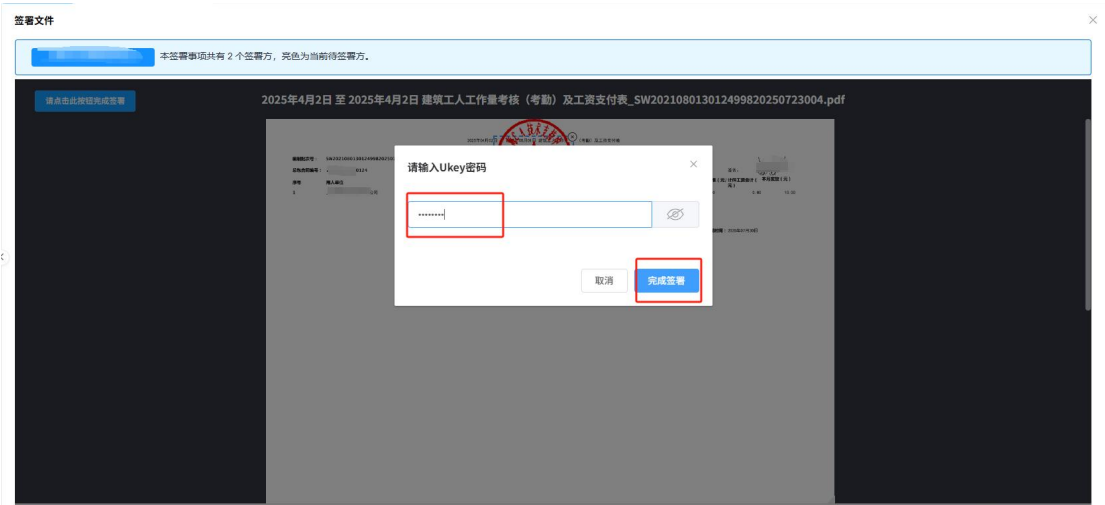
签署文件

本签署事项共有 2 个签署方，亮色为当前待签署方。

请点击此按钮完成签署

2025年4月2日 至 2025年4月2日 建筑工人工作量考核（考勤）及工资支付表_SW20210801301249982025072300​4.pdf

请输入Ukey密码

••••••••

取消

完成签署